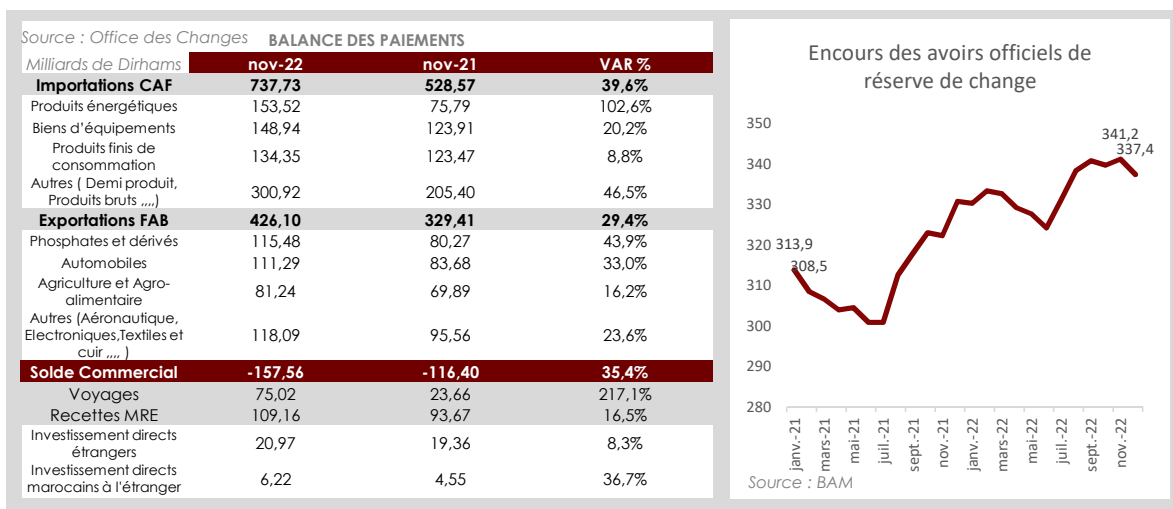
Source : Office des Changes BALANCE DES PAIEMENTS

| Milliards de Dirhams | nov-22 | nov-21 | VAR % |
|---|---|---|---|
| Importations CAF | 737,73 | 528,57 | 39,6% |
| Produits énergétiques | 153,52 | 75,79 | 102,6% |
| Biens d'équipements | 148,94 | 123,91 | 20,2% |
| Produits finis de consommation | 134,35 | 123,47 | 8,8% |
| Autres ( Demi produit, Produits bruts ,,,,) | 300,92 | 205,40 | 46,5% |
| Exportations FAB | 426,10 | 329,41 | 29,4% |
| Phosphates et dérivés | 115,48 | 80,27 | 43,9% |
| Automobiles | 111,29 | 83,68 | 33,0% |
| Agriculture et Agro-alimentaire | 81,24 | 69,89 | 16,2% |
| Autres (Aéronautique, Electroniques,Textiles et cuir ,,,, ) | 118,09 | 95,56 | 23,6% |
| Solde Commercial | -157,56 | -116,40 | 35,4% |
| Voyages | 75,02 | 23,66 | 217,1% |
| Recettes MRE | 109,16 | 93,67 | 16,5% |
| Investissement directs étrangers | 20,97 | 19,36 | 8,3% |
| Investissement directs marocains à l'étranger | 6,22 | 4,55 | 36,7% |

Encours des avoirs officiels de réserve de change

350
340
330
320
310
300
290
280

313,9
308,5
341,2
337,4

janv.-21
mars-21
mai-21
juil.-21
sept.-21
nov.-21
janv.-22
mars-22
mai-22
juil.-22
sept.-22
nov.-22

Source : BAM